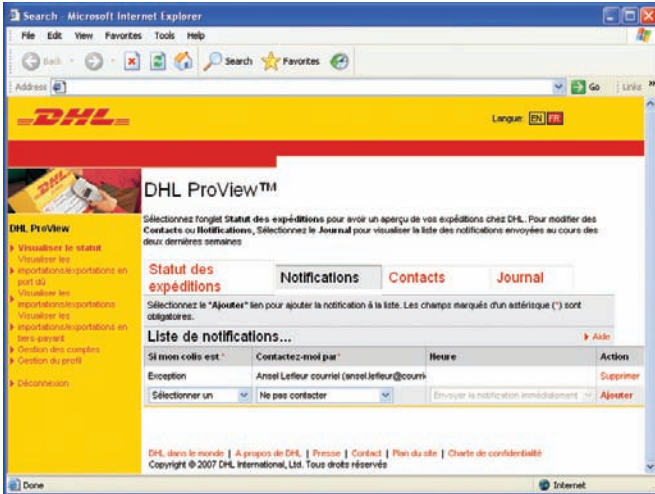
Search - Microsoft Internet Explorer

File Edit View Favorites Tools Help

Back Search Favorites

Address Go Links

DHL

Langue: EN FR

DHL ProView™

Sélectionnez l'onglet Statut des expéditions pour avoir un aperçu de vos expéditions chez DHL. Pour modifier des Contacts ou Notifications, Sélectionnez le Journal pour visualiser la liste des notifications envoyées au cours des deux dernières semaines

DHL ProView

Visualiser le statut
Visualiser les importations/exportations en port dû
Visualiser les importations/exportations
Visualiser les importations/exportations en tiers-payant
Gestion des comptes
Gestion du profil

Déconnexion

Statut des expéditions | Notifications | Contacts | Journal

Sélectionnez le "Ajouter" lien pour ajouter la notification à la liste. Les champs marqués d'un astérisque (*) sont obligatoires.

Liste de notifications...

Aide

| Si mon colis est * | Contactez-moi par * | Heure | Action |
|---|---|---|---|
| Exception | Ansel Lefleur courriel (ansel.lefleur@courri | | Supprimer |
| Sélectionner un | Ne pas contacter | Envoyer la notification immédiatement | Ajouter |

DHL dans le monde | A-propos de DHL | Presse | Contact | Plan du site | Charte de confidentialité
Copyright © 2007 DHL International, Ltd. Tous droits réservés

Done

Internet